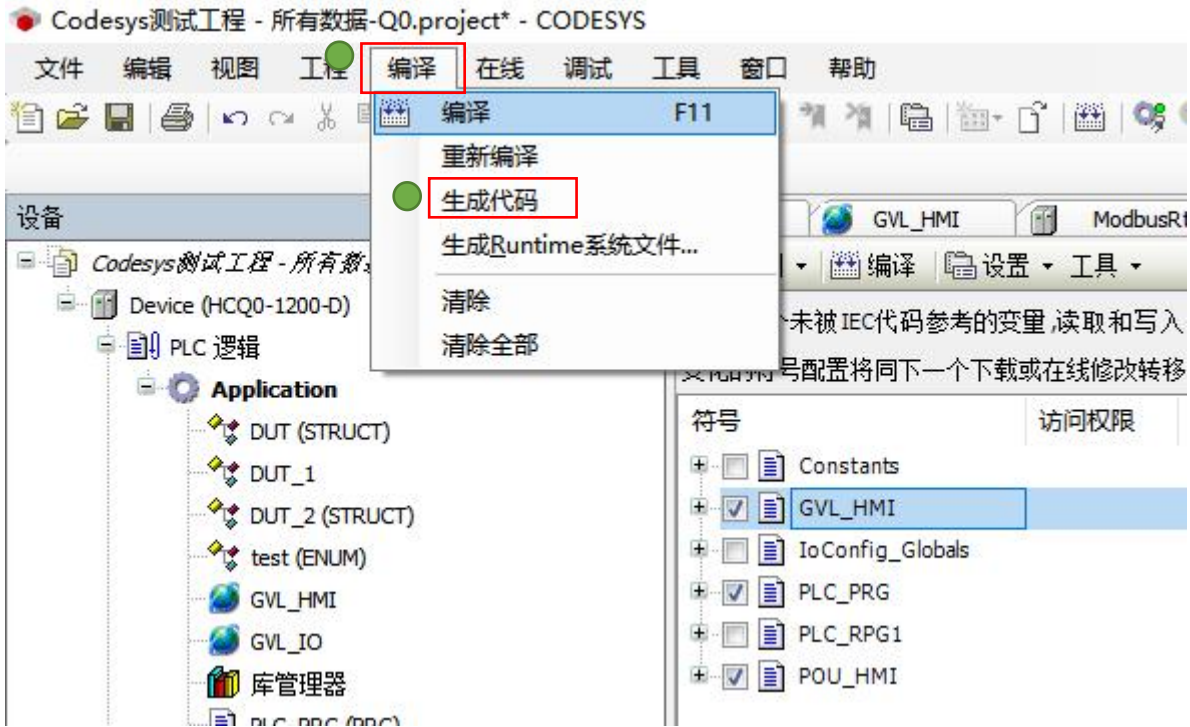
Codesys测试工程 - 所有数据-Q0.project* - CODESYS

文件 编辑 视图 工程 编译 在线 调试 工具 窗口 帮助

编译 F11
重新编译
生成代码
生成Runtime系统文件...
清除
清除全部

设备

Codesys测试工程 - 所有数
Device (HCQ0-1200-D)
PLC 逻辑
Application
DUT (STRUCT)
DUT_1
DUT_2 (STRUCT)
test (ENUM)
GVL_HMI
GVL_IO
库管理器
PLC_PRG (PRG)

GVL_HMI ModbusR

编译 设置 工具

个未被IEC代码参考的变量,读取和写入
变化的符号配置将同下一个下载或在线修改转移

| 符号 | 访问权限 |
|---|---|
| Constants | |
| GVL_HMI | |
| IoConfig_Globals | |
| PLC_PRG | |
| PLC_RPG1 | |
| POU_HMI | |